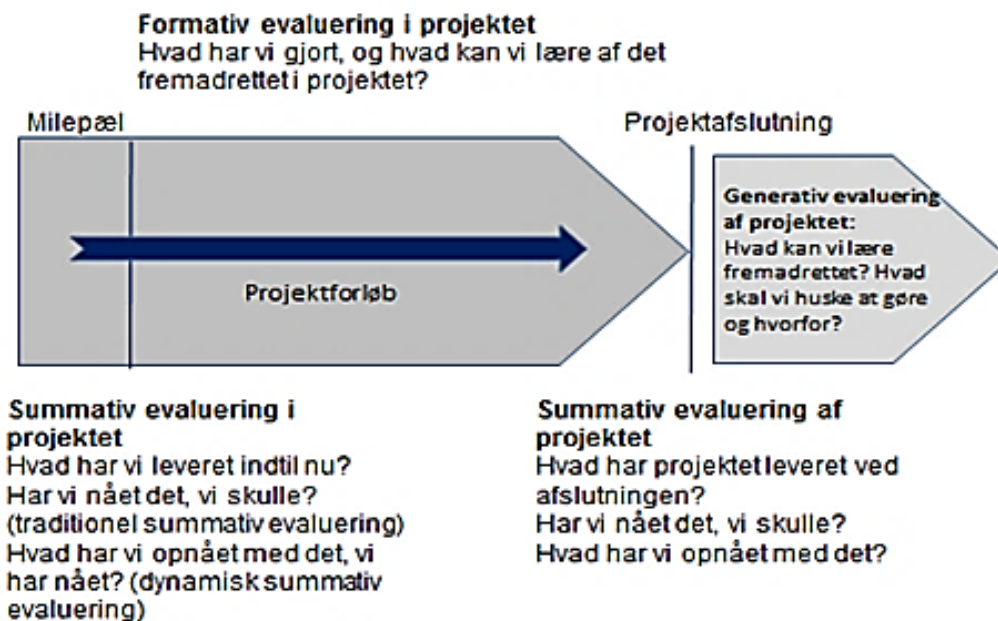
**Formativ evaluering i projektet**
Hvad har vi gjort, og hvad kan vi lære af det fremadrettet i projektet?

Milepæl

Projektafslutning

Projektforløb

**Generativ evaluering af projektet:**
Hvad kan vi lære fremadrettet? Hvad skal vi huske at gøre og hvorfor?

**Summativ evaluering i projektet**
Hvad har vi leveret indtil nu?
Har vi nået det, vi skulle?
(traditionel summativ evaluering)
Hvad har vi opnået med det, vi har nået? (dynamisk summativ evaluering)

**Summativ evaluering af projektet**
Hvad har projektet leveret ved afslutningen?
Har vi nået det, vi skulle?
Hvad har vi opnået med det?